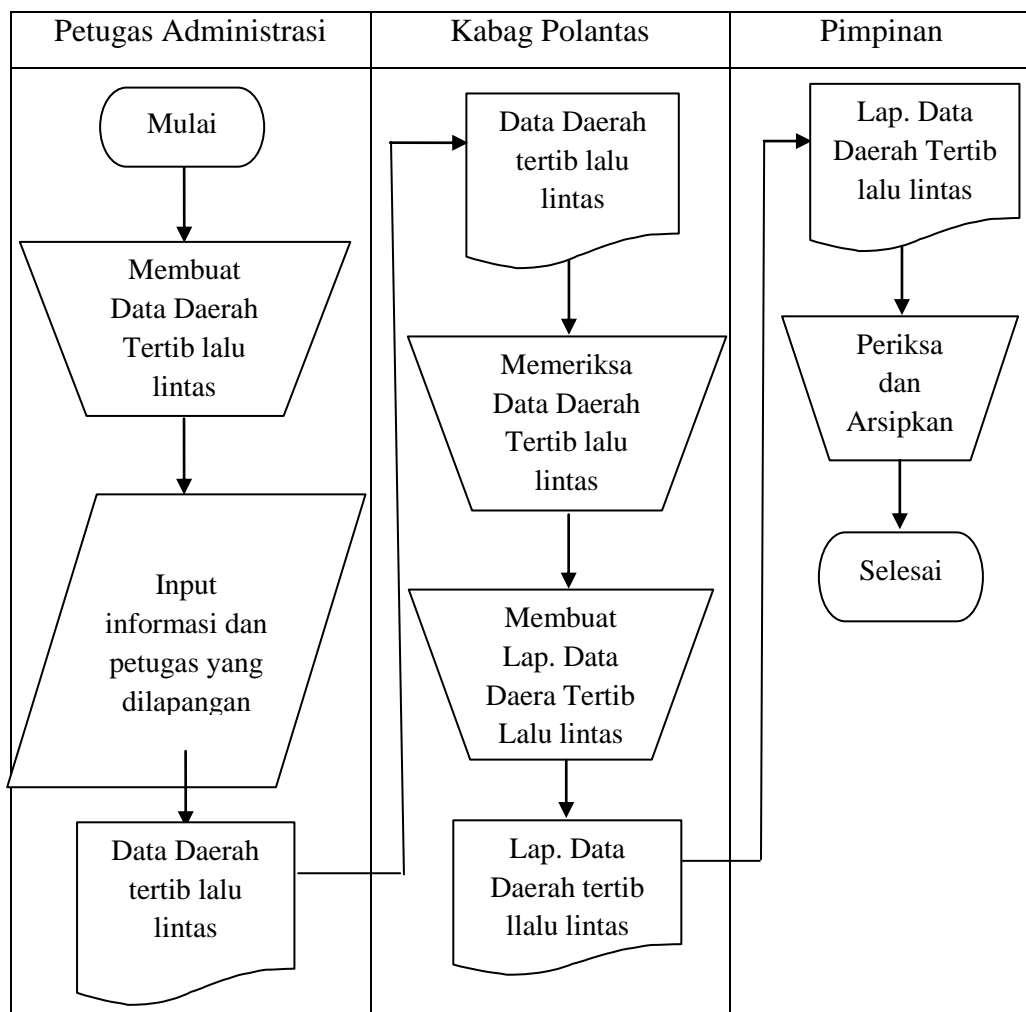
Petugas Administrasi

Mulai

Membuat Data Daerah Tertib lalu lintas

Input informasi dan petugas yang dilapangan

Data Daerah tertib lalu lintas

Kabag Polantas

Data Daerah tertib lalu lintas

Memeriksa Data Daerah Tertib lalu lintas

Membuat Lap. Data Daera Tertib Lalu lintas

Lap. Data Daerah tertib llalu lintas

Pimpinan

Lap. Data Daerah Tertib lalu lintas

Periksa dan Arsipkan

Selesai